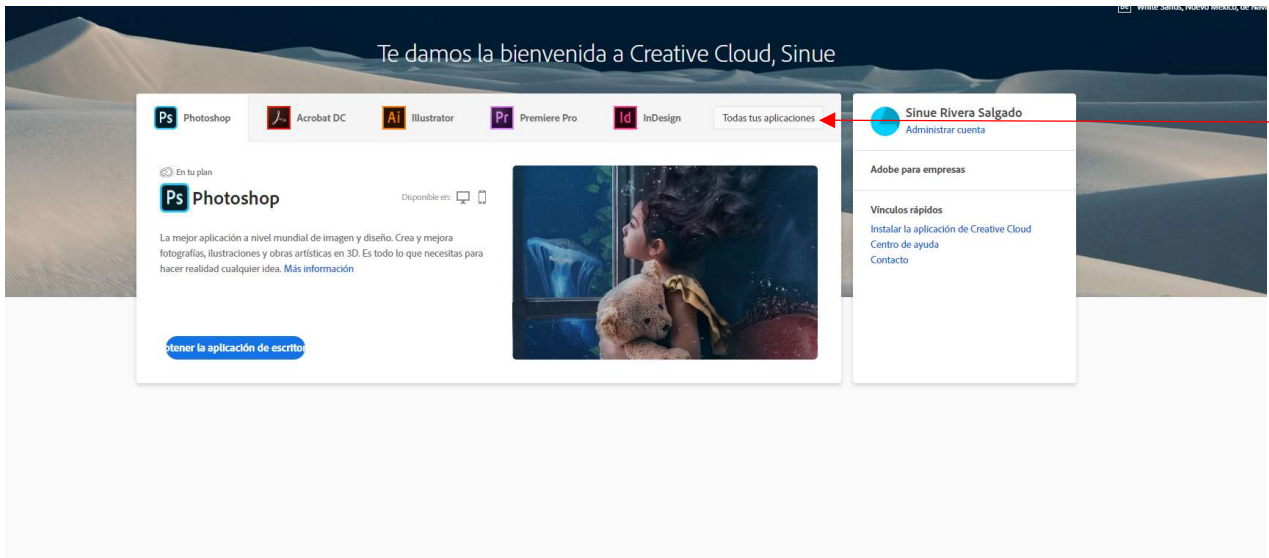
Bē White Sands, Nuevo México, de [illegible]

Te damos la bienvenida a Creative Cloud, Sinue

Ps Photoshop

Acrobat DC

Ai Illustrator

Pr Premiere Pro

Id InDesign

Todas tus aplicaciones

En tu plan

Ps Photoshop

Disponible en:

La mejor aplicación a nivel mundial de imagen y diseño. Crea y mejora fotografías, ilustraciones y obras artísticas en 3D. Es todo lo que necesitas para hacer realidad cualquier idea. Más información

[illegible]tener la aplicación de escrito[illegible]

Sinue Rivera Salgado
Administrar cuenta

Adobe para empresas

Vínculos rápidos
Instalar la aplicación de Creative Cloud
Centro de ayuda
Contacto